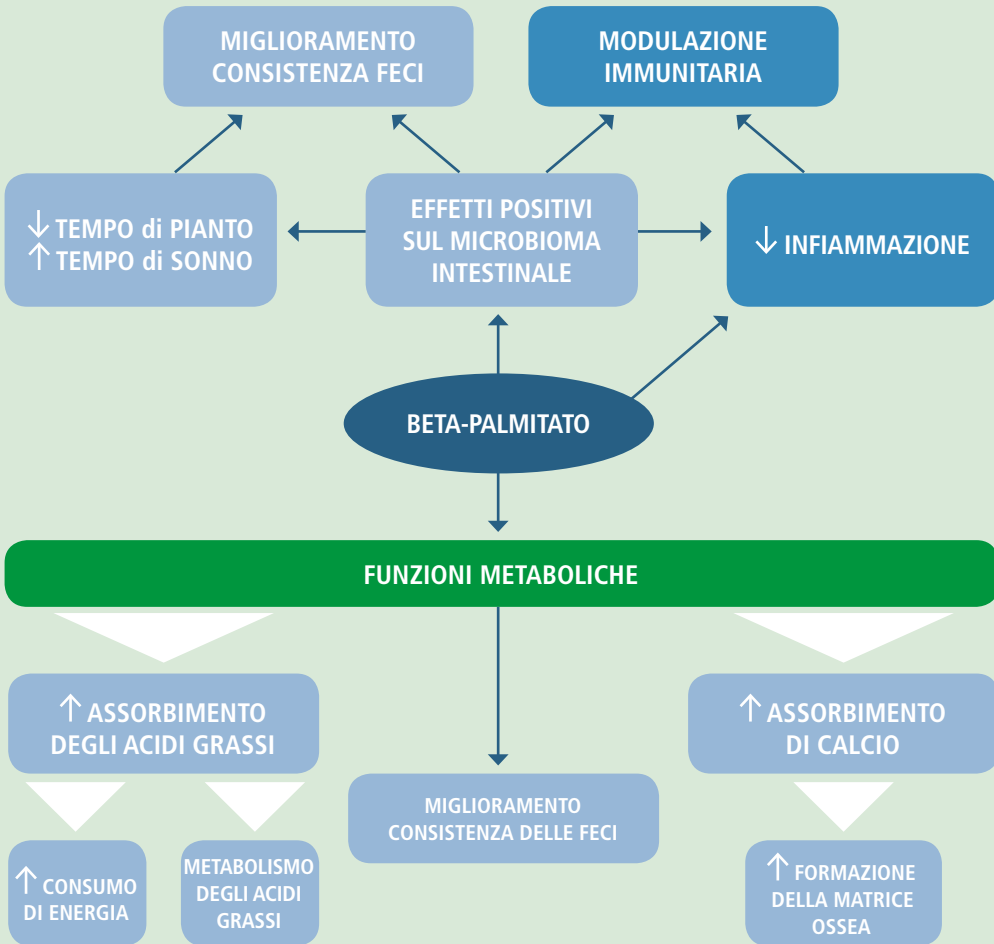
MIGLIORAMENTO CONSISTENZA FECI

MODULAZIONE IMMUNITARIA

↓ TEMPO di PIANTO
↑ TEMPO di SONNO

EFFETTI POSITIVI SUL MICROBIOMA INTESTINALE

↓ INFIAMMAZIONE

BETA-PALMITATO

FUNZIONI METABOLICHE

↑ ASSORBIMENTO DEGLI ACIDI GRASSI

MIGLIORAMENTO CONSISTENZA DELLE FECI

↑ ASSORBIMENTO DI CALCIO

↑ CONSUMO DI ENERGIA

METABOLISMO DEGLI ACIDI GRASSI

↑ FORMAZIONE DELLA MATRICE OSSEA